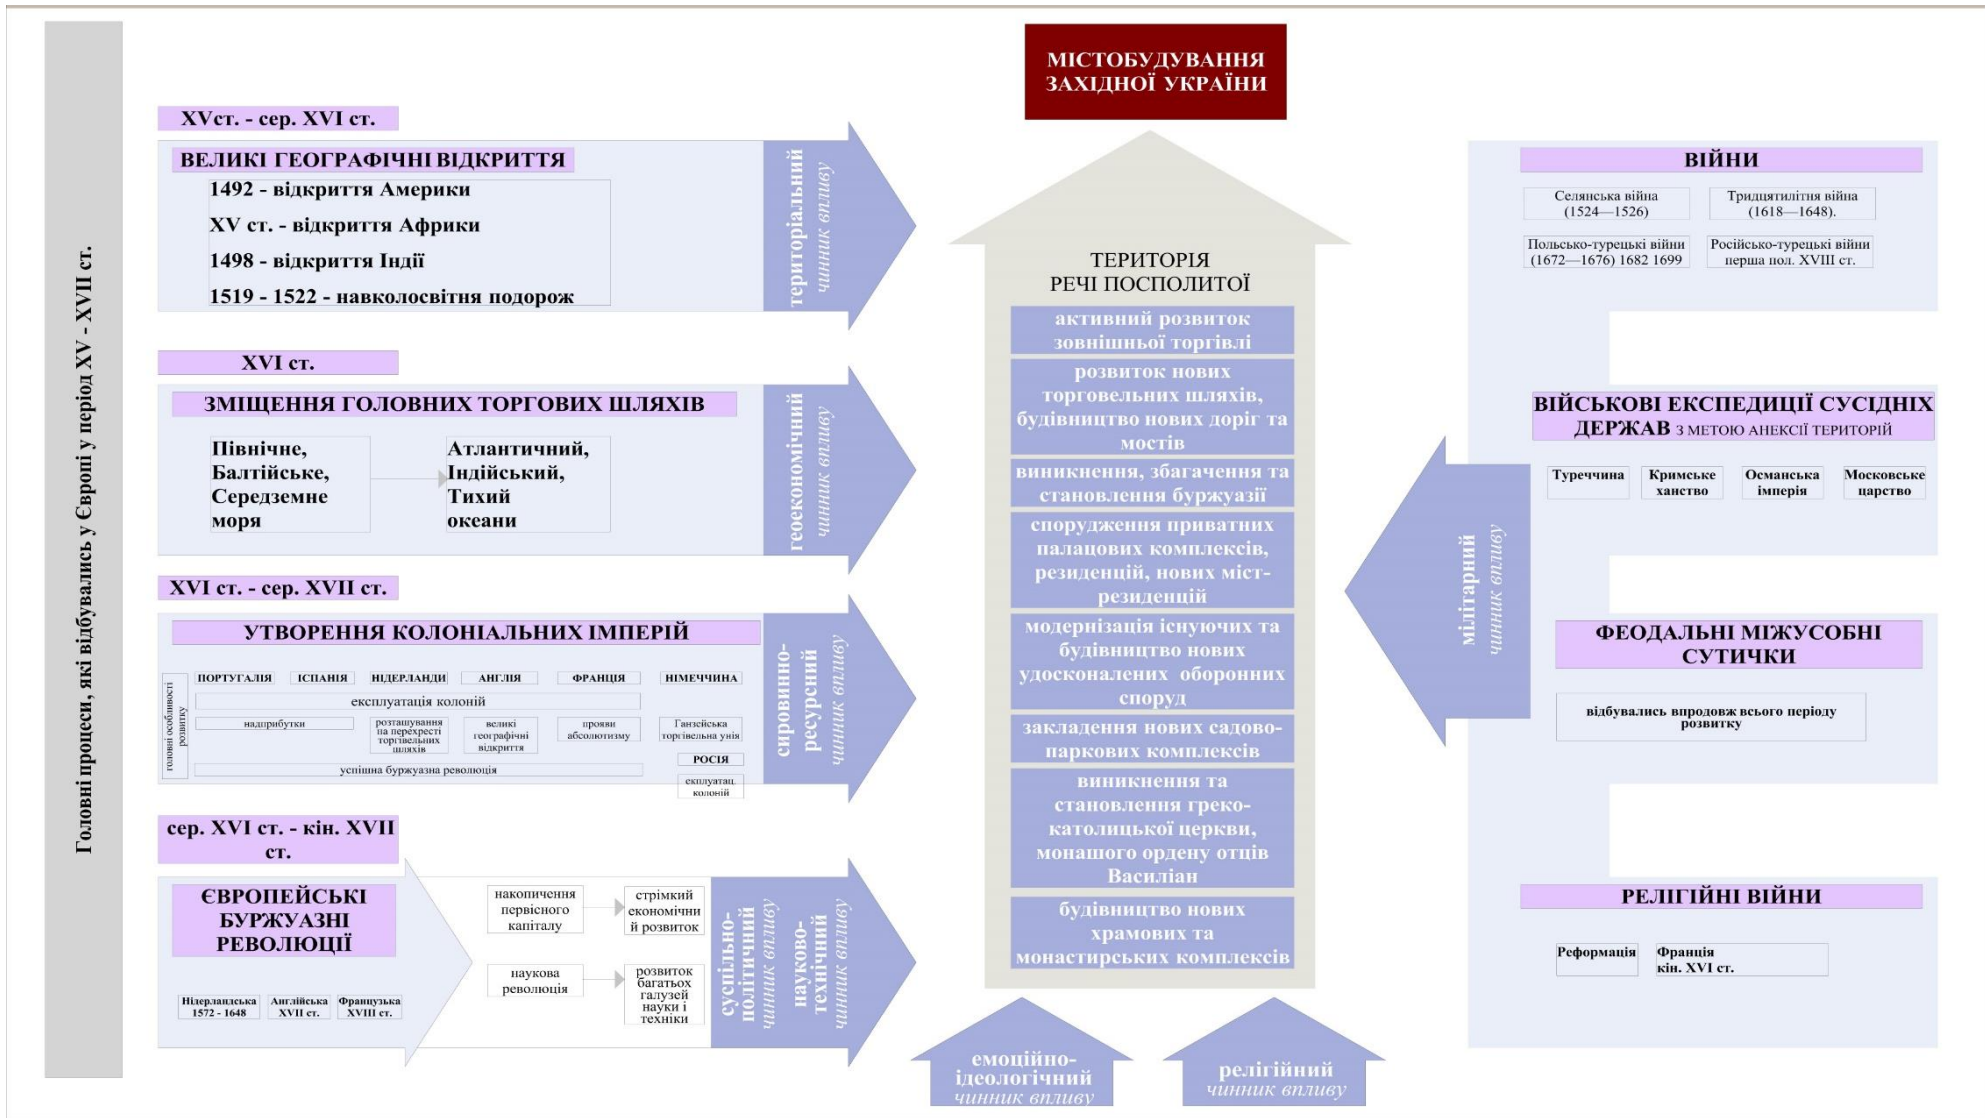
Головні процеси, які відбувались у Європі у період XV - XVII ст.

МІСТОБУДУВАННЯ ЗАХІДНОЇ УКРАЇНИ

XVст. - сер. XVI ст.

ВЕЛИКІ ГЕОГРАФІЧНІ ВІДКРИТТЯ

1492 - відкриття Америки

XV ст. - відкриття Африки

1498 - відкриття Індії

1519 - 1522 - навколосвітня подорож

територіальний чинник впливу

XVI ст.

ЗМІЩЕННЯ ГОЛОВНИХ ТОРГОВИХ ШЛЯХІВ

Північне, Балтійське, Середземне моря

Атлантичний, Індійський, Тихий океани

геоекономічний чинник впливу

XVI ст. - сер. XVII ст.

УТВОРЕННЯ КОЛОНІАЛЬНИХ ІМПЕРІЙ

головні особливості розвитку

| ПОРТУГАЛІЯ | ІСПАНІЯ | НІДЕРЛАНДИ | АНГЛІЯ | ФРАНЦІЯ | НІМЕЧЧИНА |
|---|---|---|---|---|---|
| експлуатація колоній | | | | | |
| надприбутки | | розташування на перехресті торгівельних шляхів | великі географічні відкриття | прояви абсолютизму | Ганзейська торгівельна унія |
| успішна буржуазна революція | | | | | РОСІЯ |
| | | | | | експлуатац. колоній |

сировинно-ресурсний чинник впливу

сер. XVI ст. - кін. XVII ст.

ЄВРОПЕЙСЬКІ БУРЖУАЗНІ РЕВОЛЮЦІЇ

Нідерландська 1572 - 1648

Англійська XVII ст.

Французька XVIII ст.

накопичення первісного капіталу

стрімкий економічний розвиток

наукова революція

розвиток багатьох галузей науки і техніки

суспільно-політичний чинник впливу

науково-технічний чинник впливу

ТЕРИТОРІЯ РЕЧІ ПОСПОЛИТОЇ

активний розвиток зовнішньої торгівлі

розвиток нових торговельних шляхів, будівництво нових доріг та мостів

виникнення, збагачення та становлення буржуазії

спорудження приватних палацових комплексів, резиденцій, нових міст-резиденцій

модернізація існуючих та будівництво нових удосконалених оборонних споруд

закладення нових садово-паркових комплексів

виникнення та становлення греко-католицької церкви, монашого ордену отців Василіан

будівництво нових храмових та монастирських комплексів

емоційно-ідеологічний чинник впливу

релігійний чинник впливу

ВІЙНИ

Селянська війна (1524—1526)

Тридцятилітня війна (1618—1648).

Польсько-турецькі війни (1672—1676) 1682 1699

Російсько-турецькі війни перша пол. XVIII ст.

ВІЙСЬКОВІ ЕКСПЕДИЦІЇ СУСІДНІХ ДЕРЖАВ З МЕТОЮ АНЕКСІЇ ТЕРИТОРІЙ

Туреччина

Кримське ханство

Османська імперія

Московське царство

мілітарний чинник впливу

ФЕОДАЛЬНІ МІЖУСОБНІ СУТИЧКИ

відбувались впродовж всього періоду розвитку

РЕЛІГІЙНІ ВІЙНИ

Реформація

Франція кін. XVI ст.